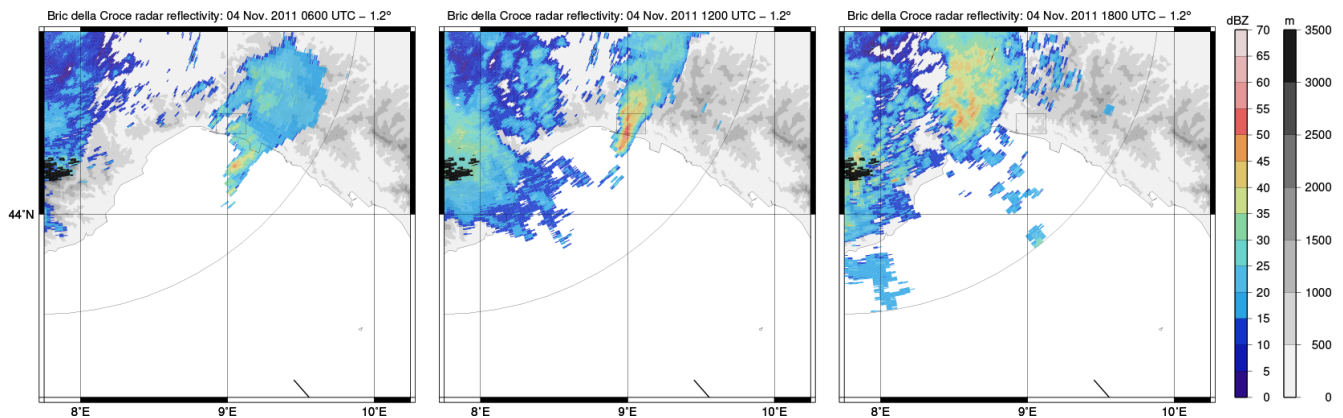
Bric della Croce radar reflectivity: 04 Nov. 2011 0600 UTC – 1.2°

Bric della Croce radar reflectivity: 04 Nov. 2011 1200 UTC – 1.2°

Bric della Croce radar reflectivity: 04 Nov. 2011 1800 UTC – 1.2°

44°N

8°E 9°E 10°E

8°E 9°E 10°E

8°E 9°E 10°E

dBZ
70
65
60
55
50
45
40
35
30
25
20
15
10
5
0

m
3500
3000
2500
2000
1500
1000
500
0